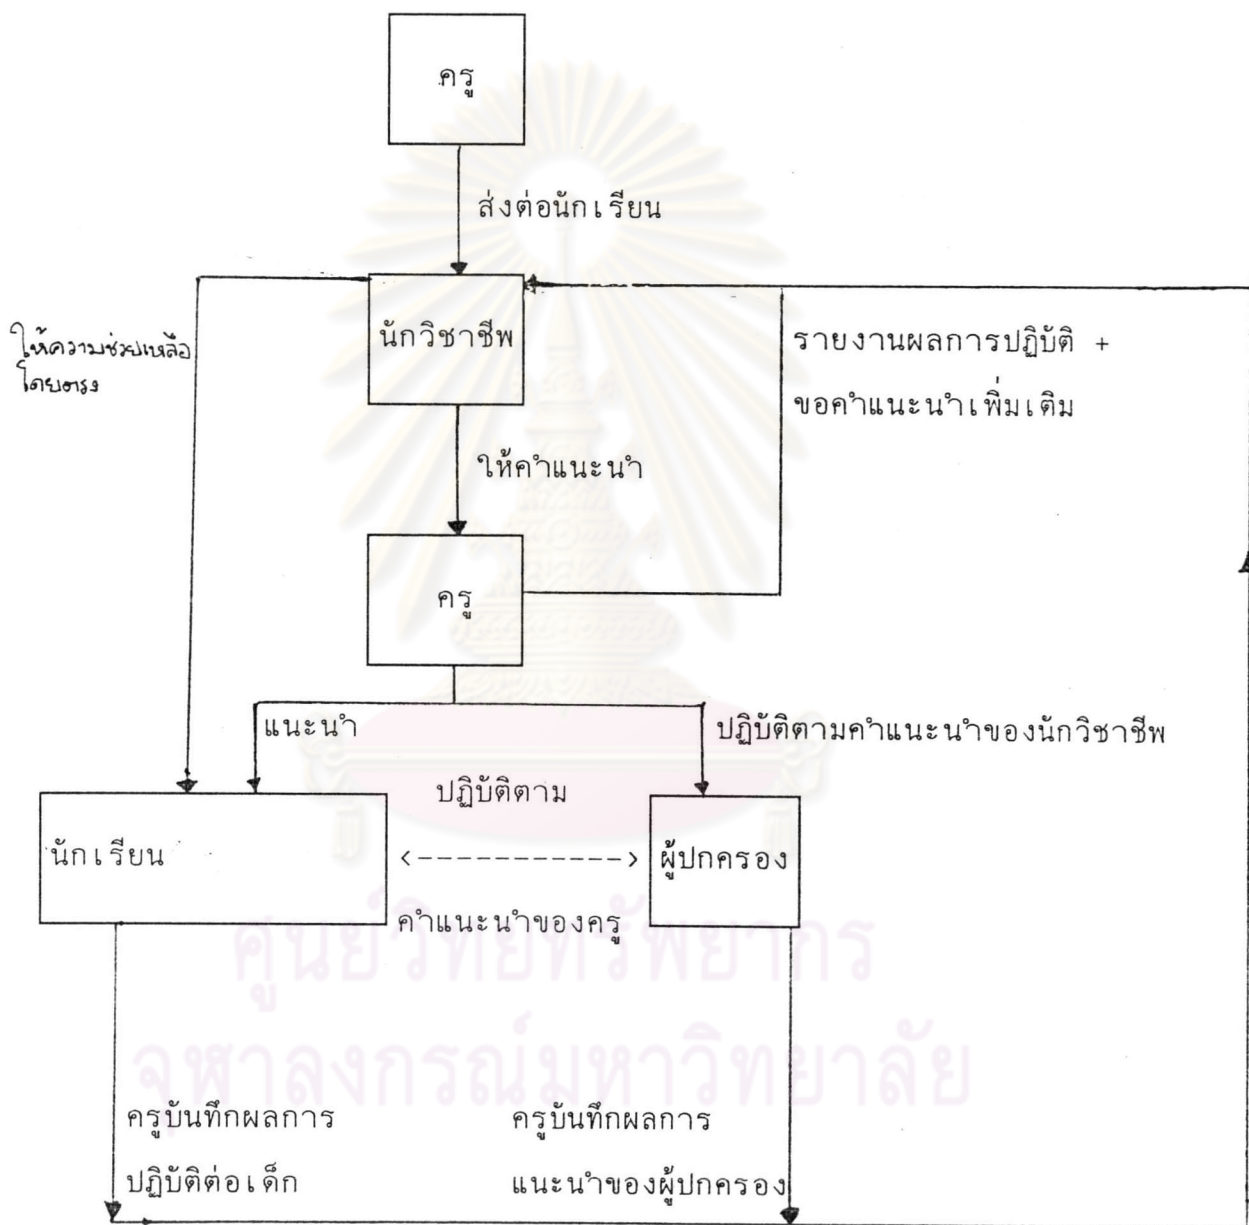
ครู

ส่งต่อนักเรียน

ให้ความช่วยเหลือโดยตรง

นักวิชาชีพ

รายงานผลการปฏิบัติ + ขอคำแนะนำเพิ่มเติม

ให้คำแนะนำ

ครู

แนะนำ

ปฏิบัติตามคำแนะนำของนักวิชาชีพ

ปฏิบัติตาม

นักเรียน

<----------->

ผู้ปกครอง

คำแนะนำของครู

ศูนย์วิทยทรัพยากร
จุฬาลงกรณ์มหาวิทยาลัย

ครูบันทึกผลการปฏิบัติต่อเด็ก

ครูบันทึกผลการแนะนำของผู้ปกครอง